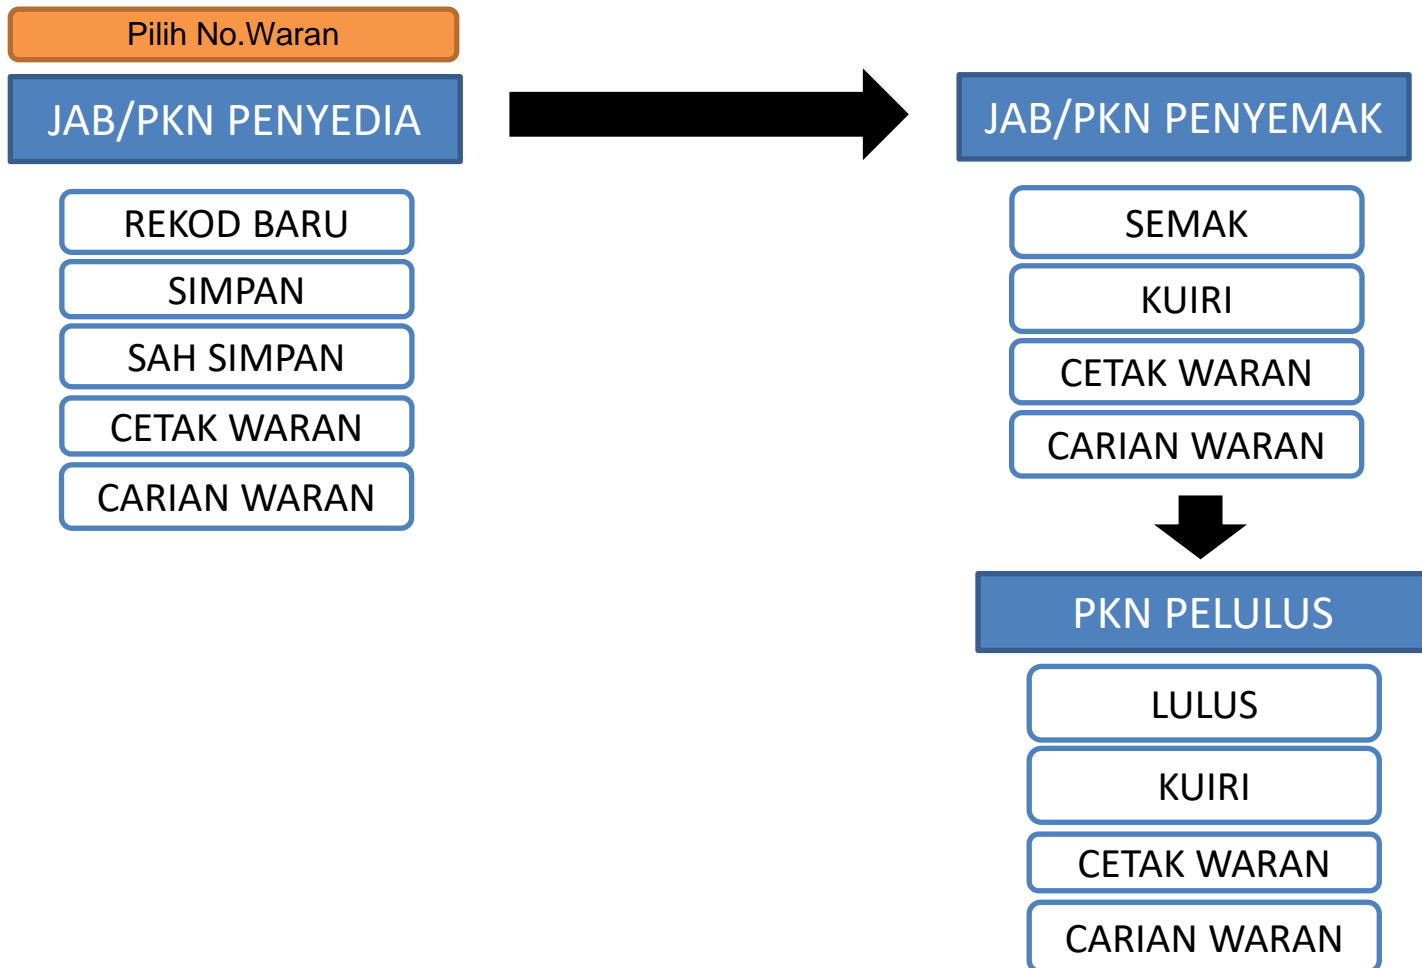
Pilih No.Waran

JAB/PKN PENYEDIA

REKOD BARU

SIMPAN

SAH SIMPAN

CETAK WARAN

CARIAN WARAN

JAB/PKN PENYEMAK

SEMAK

KUIRI

CETAK WARAN

CARIAN WARAN

PKN PELULUS

LULUS

KUIRI

CETAK WARAN

CARIAN WARAN